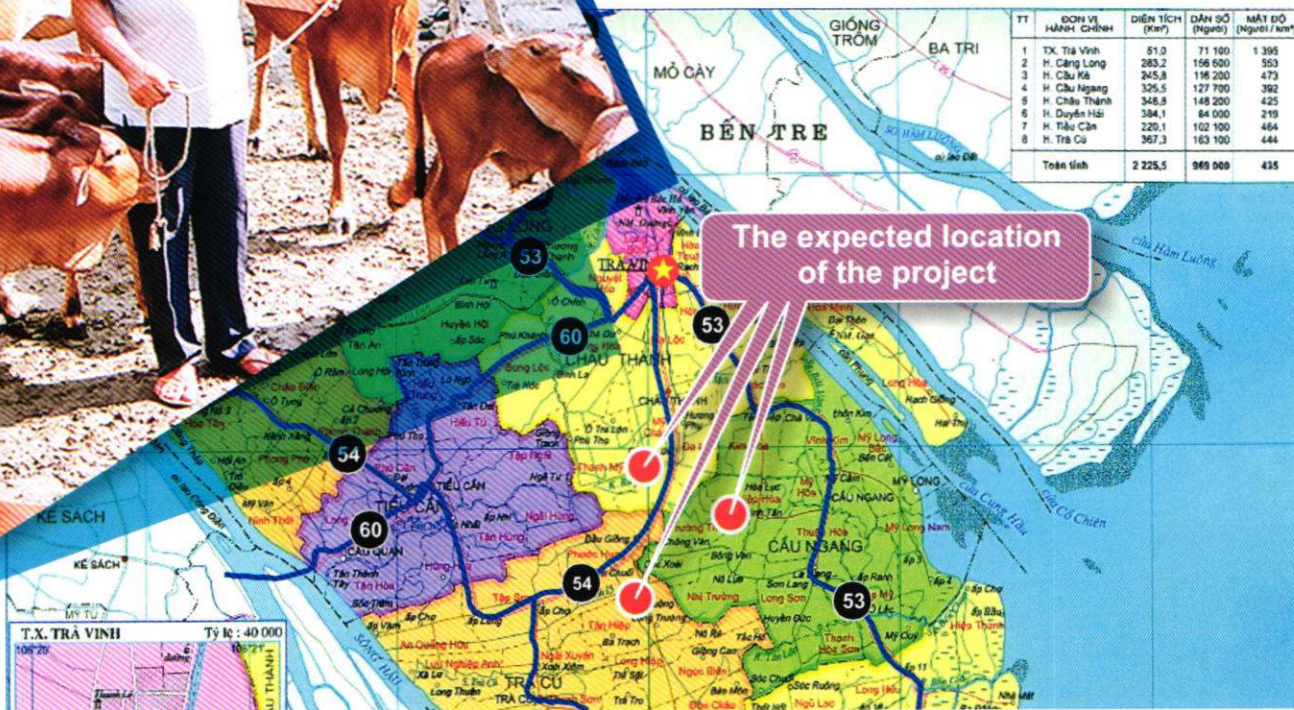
| TT | ĐƠN VỊ HÀNH CHÍNH | DIỆN TÍCH (Km²) | DÂN SỐ (Người) | MẬT ĐỘ (Người / km²) |
|---|---|---|---|---|
| 1 | TX. Trà Vinh | 51,0 | 71 100 | 1 395 |
| 2 | H. Càng Long | 283,2 | 156 600 | 553 |
| 3 | H. Cầu Kè | 245,8 | 116 200 | 473 |
| 4 | H. Cầu Ngang | 325,5 | 127 700 | 392 |
| 5 | H. Châu Thành | 348,8 | 148 200 | 425 |
| 6 | H. Duyên Hải | 384,1 | 84 000 | 219 |
| 7 | H. Tiểu Cần | 220,1 | 102 100 | 464 |
| 8 | H. Trà Cú | 367,3 | 163 100 | 444 |
| | Toàn tỉnh | 2 225,5 | 969 000 | 435 |

GIỒNG TRÔM
BA TRI
MỎ CÀY
BẾN TRE
The expected location of the project
cửa Hàm Luông
53
60
53
54
60
54
53
TRÀ VINH
CHÂU THÀNH
TIỂU CẦN
CẦU NGANG
MỸ LONG
cửa Cung Hầu
cửa Cổ Chiên
KẾ SÁCH
KẾ SÁCH
CẦU QUAN
TRÀ CÚ
SÔNG HẬU
T.X. TRÀ VINH
Tỷ lệ : 40 000